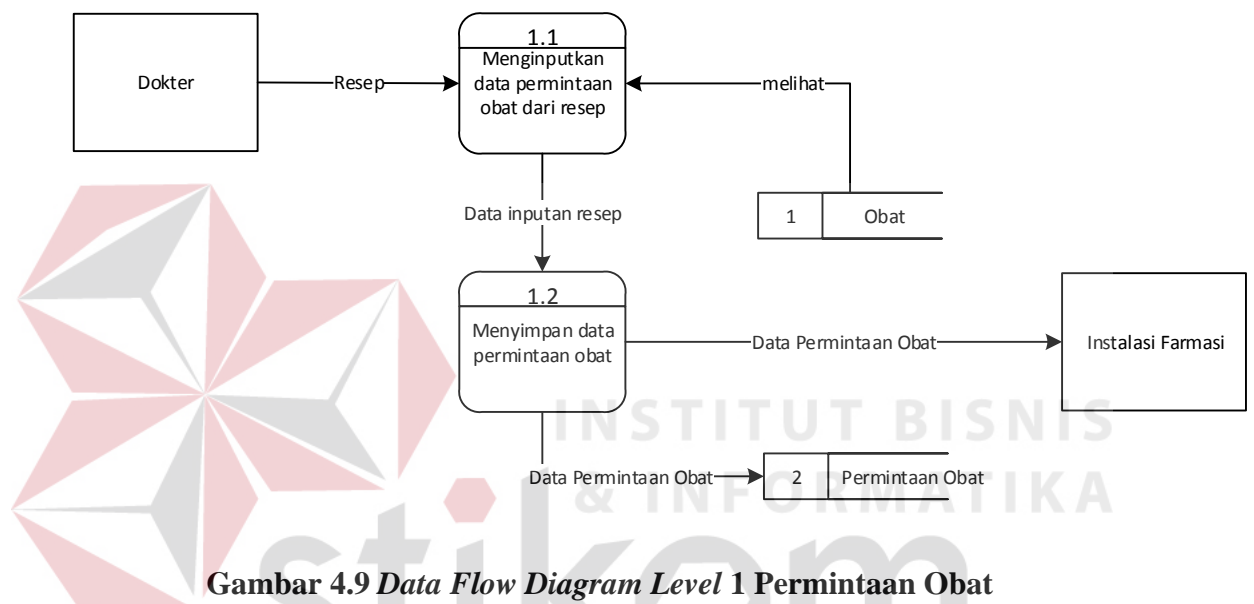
Dokter

Resep

1.1

Menginputkan data permintaan obat dari resep

melihat

1 | Obat

Data inputan resep

1.2

Menyimpan data permintaan obat

Data Permintaan Obat

Instalasi Farmasi

Data Permintaan Obat

2 | Permintaan Obat

INSTITUT BISNIS & INFORMATIKA

stikom

Gambar 4.9 *Data Flow Diagram Level* 1 Permintaan Obat